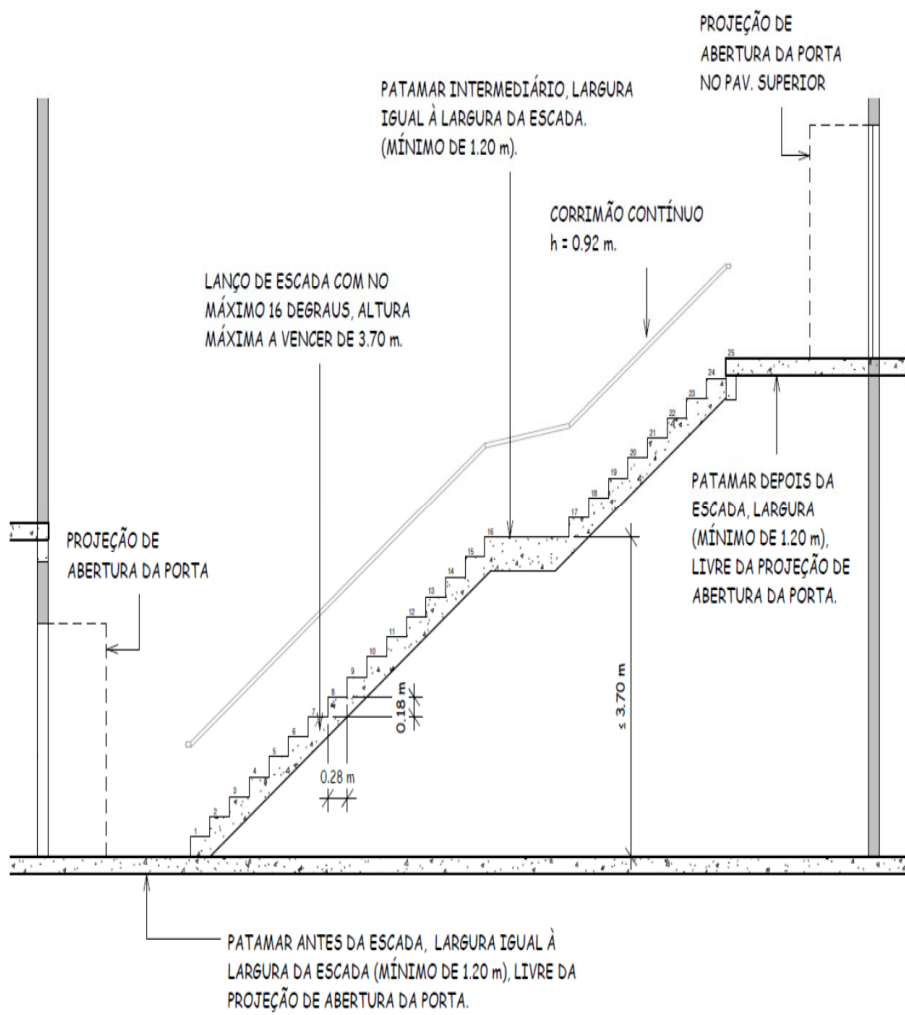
PROJEÇÃO DE ABERTURA DA PORTA NO PAV. SUPERIOR

PATAMAR INTERMEDIÁRIO, LARGURA IGUAL À LARGURA DA ESCADA. (MÍNIMO DE 1.20 m).

CORRIMÃO CONTÍNUO h = 0.92 m.

LANÇO DE ESCADA COM NO MÁXIMO 16 DEGRAUS, ALTURA MÁXIMA A VENCER DE 3.70 m.

PROJEÇÃO DE ABERTURA DA PORTA

PATAMAR DEPOIS DA ESCADA, LARGURA (MÍNIMO DE 1.20 m), LIVRE DA PROJEÇÃO DE ABERTURA DA PORTA.

1 2 3 4 5 6 7 8 9 10 11 12 13 14 15 16 17 18 19 20 21 22 23 24 25

0.18 m

0.28 m

≤ 3.70 m

PATAMAR ANTES DA ESCADA, LARGURA IGUAL À LARGURA DA ESCADA (MÍNIMO DE 1.20 m), LIVRE DA PROJEÇÃO DE ABERTURA DA PORTA.